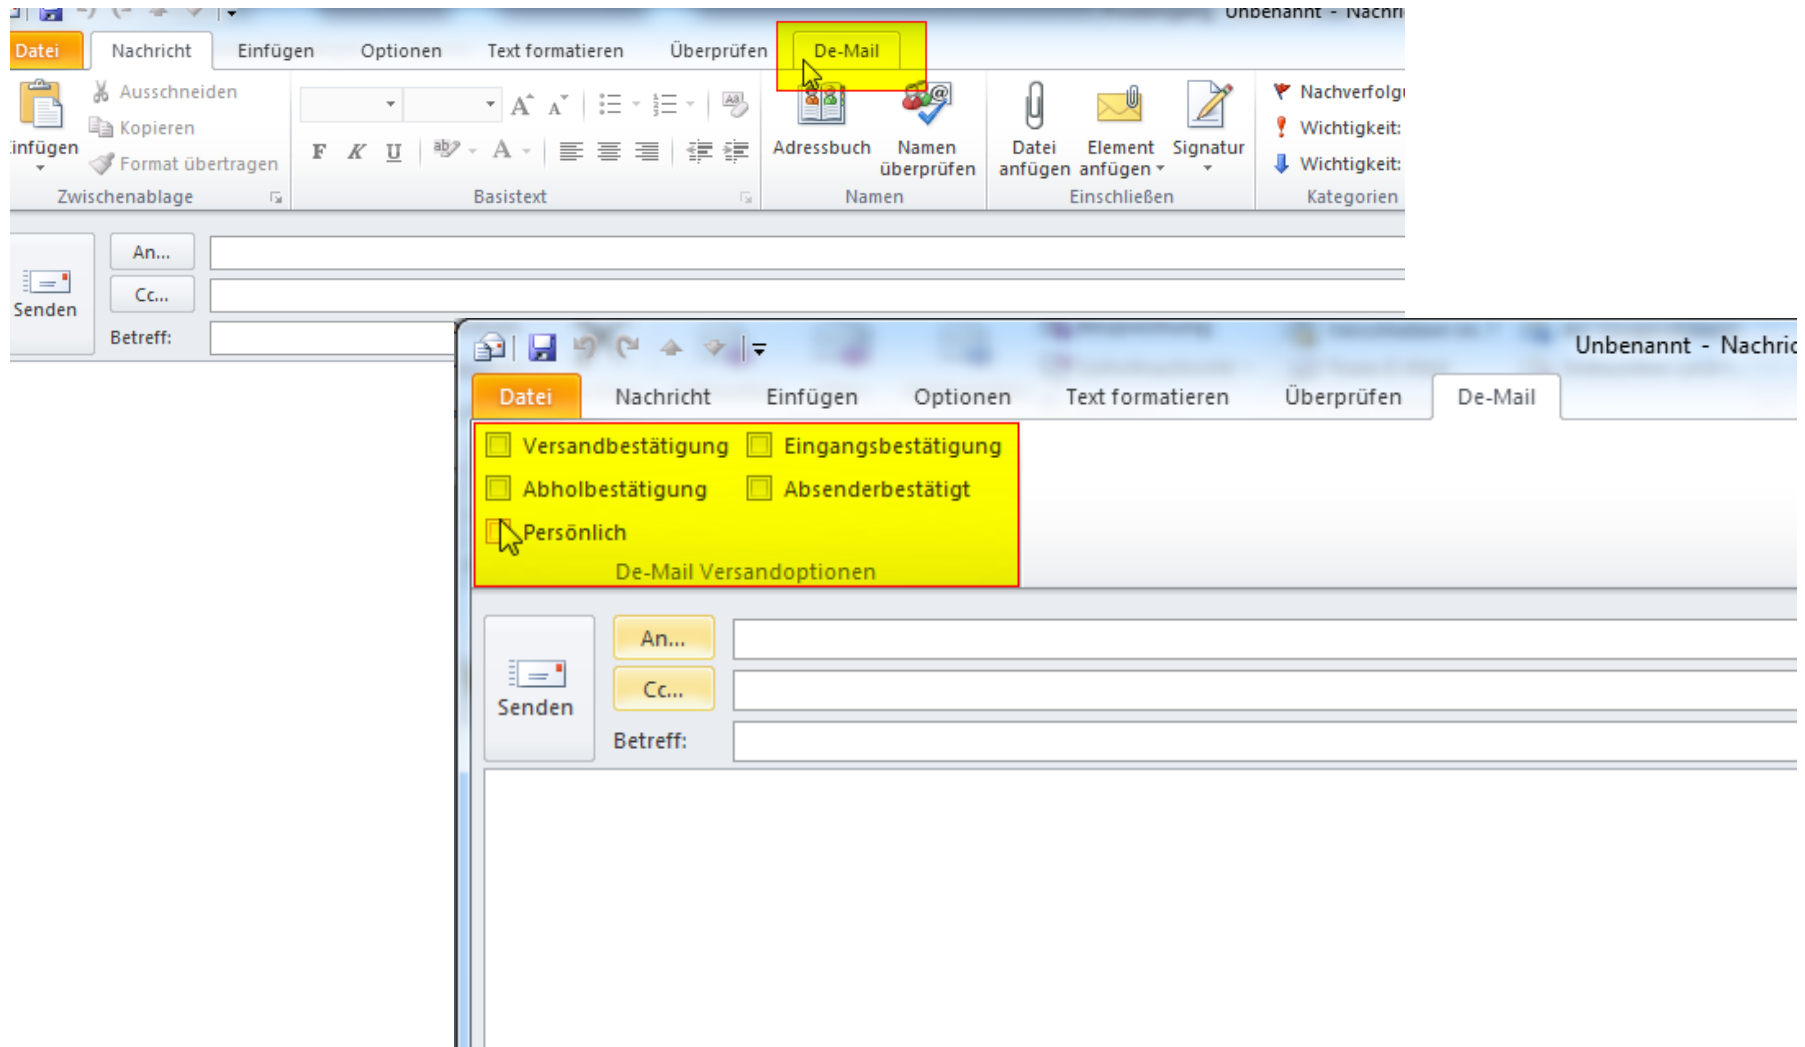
Unbenannt - Nachri

Datei
Nachricht
Einfügen
Optionen
Text formatieren
Überprüfen
De-Mail

Ausschneiden
Kopieren
Format übertragen
Einfügen
Zwischenablage

F K U
Basistext

Adressbuch
Namen überprüfen
Namen

Datei anfügen
Element anfügen
Signatur
Einschließen

Nachverfolg
Wichtigkeit:
Wichtigkeit:
Kategorien

Senden
An...
Cc...
Betreff:

Unbenannt - Nachric

Datei
Nachricht
Einfügen
Optionen
Text formatieren
Überprüfen
De-Mail

Versandbestätigung
Eingangsbestätigung
Abholbestätigung
Absenderbestätigt
Persönlich
De-Mail Versandoptionen

Senden
An...
Cc...
Betreff: